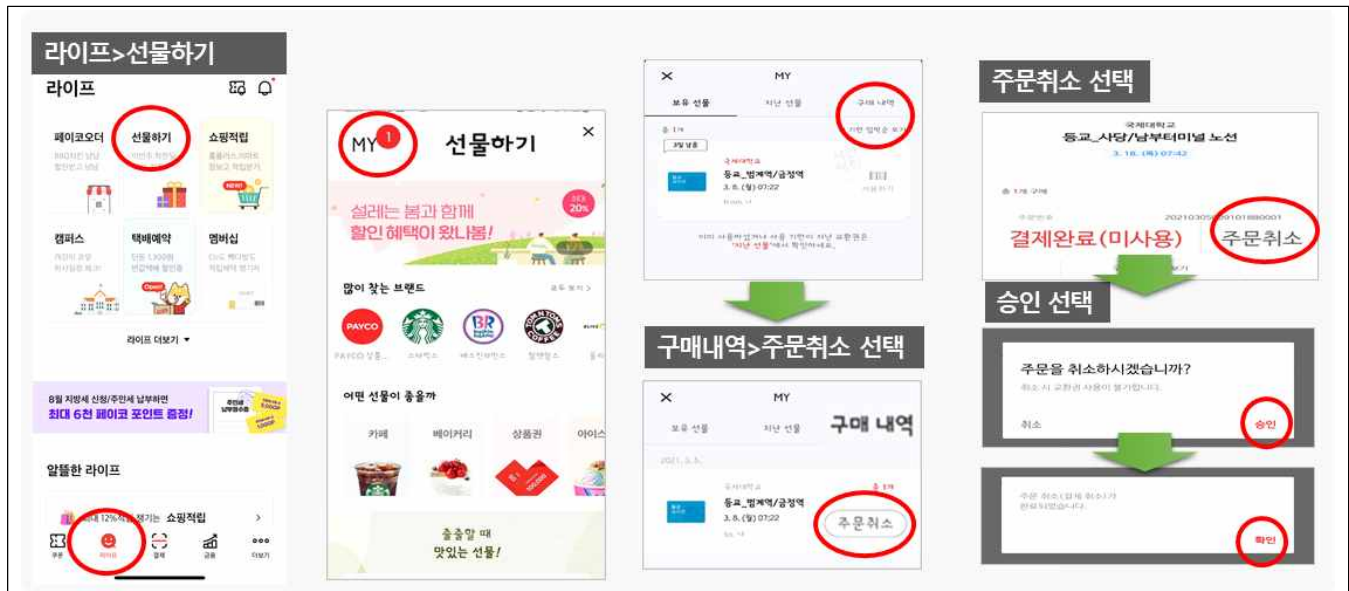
라이프>선물하기

라이프

페이코오더
선물하기
쇼핑적립
NEW!

캠퍼스
택배예약
멤버십
Open!

라이프 더보기 ▾

8월 지방세 신청/주민세 납부하면
최대 6천 페이코 포인트 증정!

알뜰한 라이프

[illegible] 최대 12%적립 생기는 쇼핑적립 >

주문 라이프 결제 금융 더보기

MY 1 선물하기 ×

설레는 봄과 함께
할인 혜택이 왔나봄!
20%

많이 찾는 브랜드
PAYCO

어떤 선물이 좋을까
카페 베이커리 상품권 아이스

출출할 때
맛있는 선물!

× MY
보유 선물 지난 선물 구매 내역

국제대학교
등교_범계역/금정역
3. 8. (월) 07:22

구매내역>주문취소 선택

× MY
보유 선물 지난 선물 구매 내역
2021. 3. 5.
국제대학교
등교_범계역/금정역
3. 8. (월) 07:22
주문취소

주문취소 선택

국제대학교
등교_사당/남부터미널 노선
3. 18. (목) 07:42
결제완료(미사용) 주문취소

승인 선택

주문을 취소하시겠습니까?
취소 승인

확인